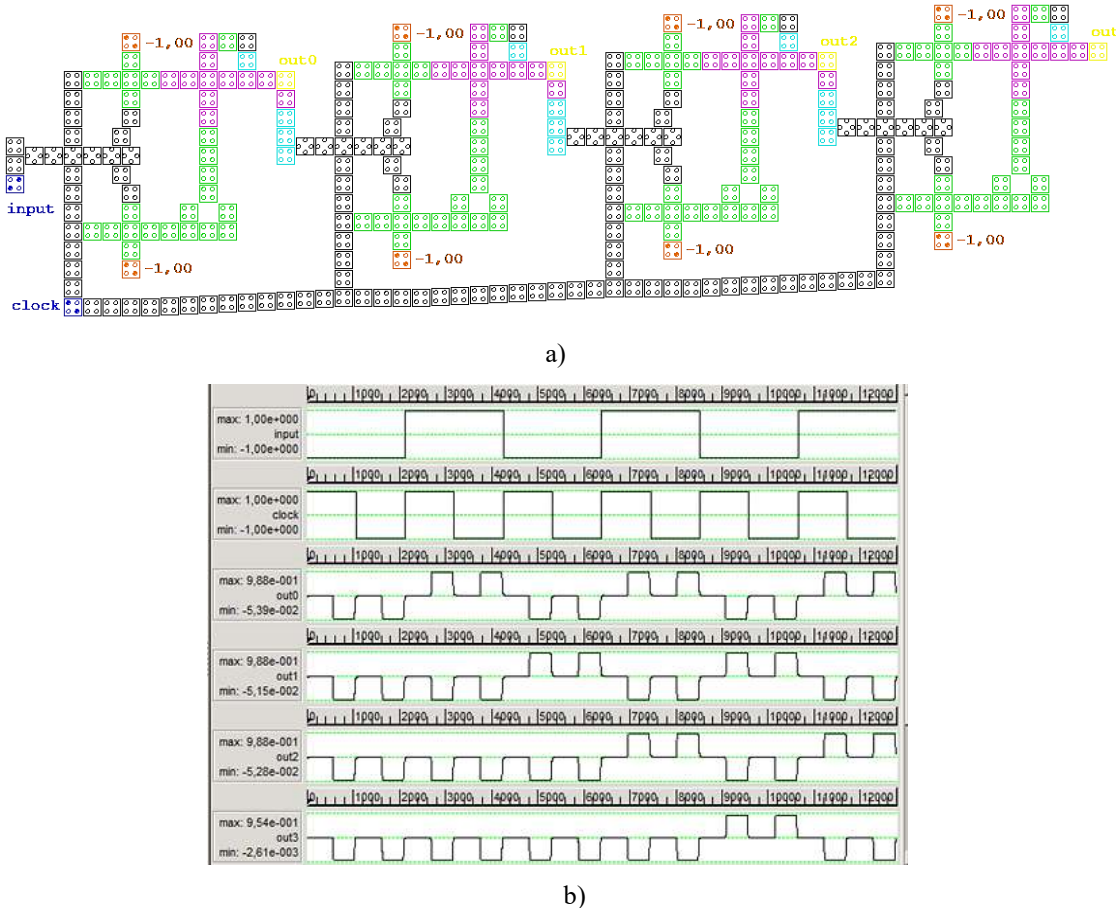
-1,00
out0
-1,00
out1
-1,00
out2
-1,00
out
input
-1,00
-1,00
-1,00
-1,00
clock

a)

0 1000 2000 3000 4000 5000 6000 7000 8000 9000 10000 11000 12000

max: 1,00e+000
input
min: -1,00e+000

0 1000 2000 3000 4000 5000 6000 7000 8000 9000 10000 11000 12000

max: 1,00e+000
clock
min: -1,00e+000

0 1000 2000 3000 4000 5000 6000 7000 8000 9000 10000 11000 12000

max: 9,88e-001
out0
min: -5,39e-002

0 1000 2000 3000 4000 5000 6000 7000 8000 9000 10000 11000 12000

max: 9,88e-001
out1
min: -5,15e-002

0 1000 2000 3000 4000 5000 6000 7000 8000 9000 10000 11000 12000

max: 9,88e-001
out2
min: -5,28e-002

0 1000 2000 3000 4000 5000 6000 7000 8000 9000 10000 11000 12000

max: 9,54e-001
out3
min: -2,61e-003

b)